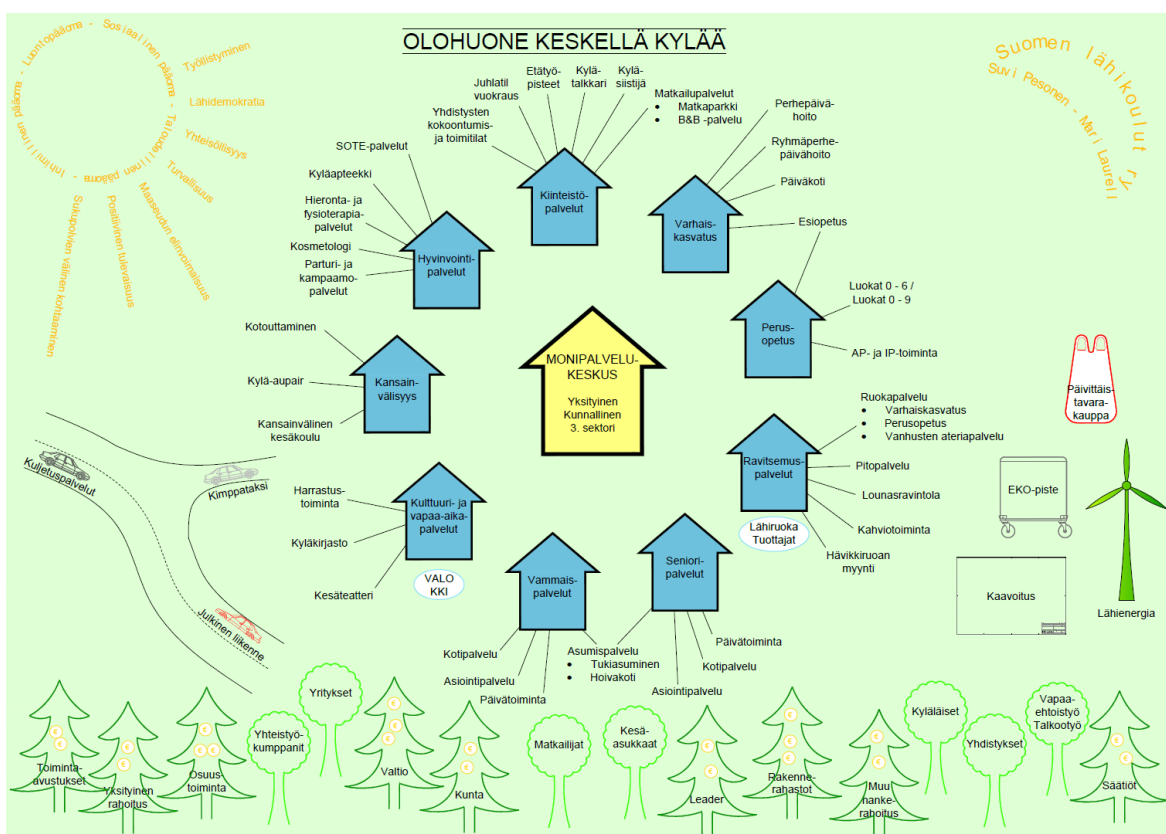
OLOHUONE KESKELLÄ KYLÄÄ

Luontopääoma - Sosiaalinen pääoma - Työllistyminen
Lähidemokratia
Taloudellinen pääoma
Yhteisöllisyys
Inhimillinen pääoma
Turvallisuus
Maaseudun elinvoimaisuus
Positiivinen tulevaisuus
Sukupolvien välinen kohtaaminen

Suomen lähikoulut ry
Suvi Pesonen - Mari Laurell

Juhlatilavuokraus
Etätyöpisteet
Kylätalkkari
Kyläsiistijä
Matkailupalvelut
• Matkaparkki
• B&B -palvelu
Yhdistysten kokoontumis- ja toimitilat
Kiinteistöpalvelut

Perhepäivähoito
Ryhmäperhepäivähoito
Päiväkoti
Esiopetus
Varhaiskasvatus

SOTE-palvelut
Kyläapteekki
Hieronta- ja fysioterapiapalvelut
Kosmetologi
Parturi- ja kampaamopalvelut
Hyvinvointipalvelut

Luokat 0 - 6 / Luokat 0 - 9
AP- ja IP-toiminta
Perusopetus

Kotouttaminen
Kylä-aupair
Kansainvälinen kesäkoulu
Kansainvälisyys

MONIPALVELUKESKUS
Yksityinen
Kunnallinen
3. sektori

Ruokapalvelu
• Varhaiskasvatus
• Perusopetus
• Vanhusten ateriapalvelu
Pitopalvelu
Lounasravintola
Kahviotoiminta
Hävikkiruoan myynti
Ravitsemuspalvelut
Lähiruoka Tuottajat

Päivittäistavarakauppa

Kuljetuspalvelut
Kimppataksi
Julkinen liikenne

Harrastustoiminta
Kyläkirjasto
Kesäteatteri
Kulttuuri- ja vapaa-aikapalvelut
VALO KKI

EKO-piste

Vammaispalvelut
Kotipalvelu
Asiointipalvelu
Päivätoiminta

Senioripalvelut
Asumispalvelu
• Tukiasuminen
• Hoivakoti
Päivätoiminta
Kotipalvelu
Asiointipalvelu

Kaavoitus
Lähienergia

Toimintaavustukset
Yksityinen rahoitus
Osuustoiminta
Yritykset
Yhteistyökumppanit
Valtio
Kunta
Matkailijat
Kesäasukkaat
Leader
Rakennerahastot
Muu hankerahoitus
Kyläläiset
Yhdistykset
Vapaaehtoistyö Talkootyö
Säätiöt